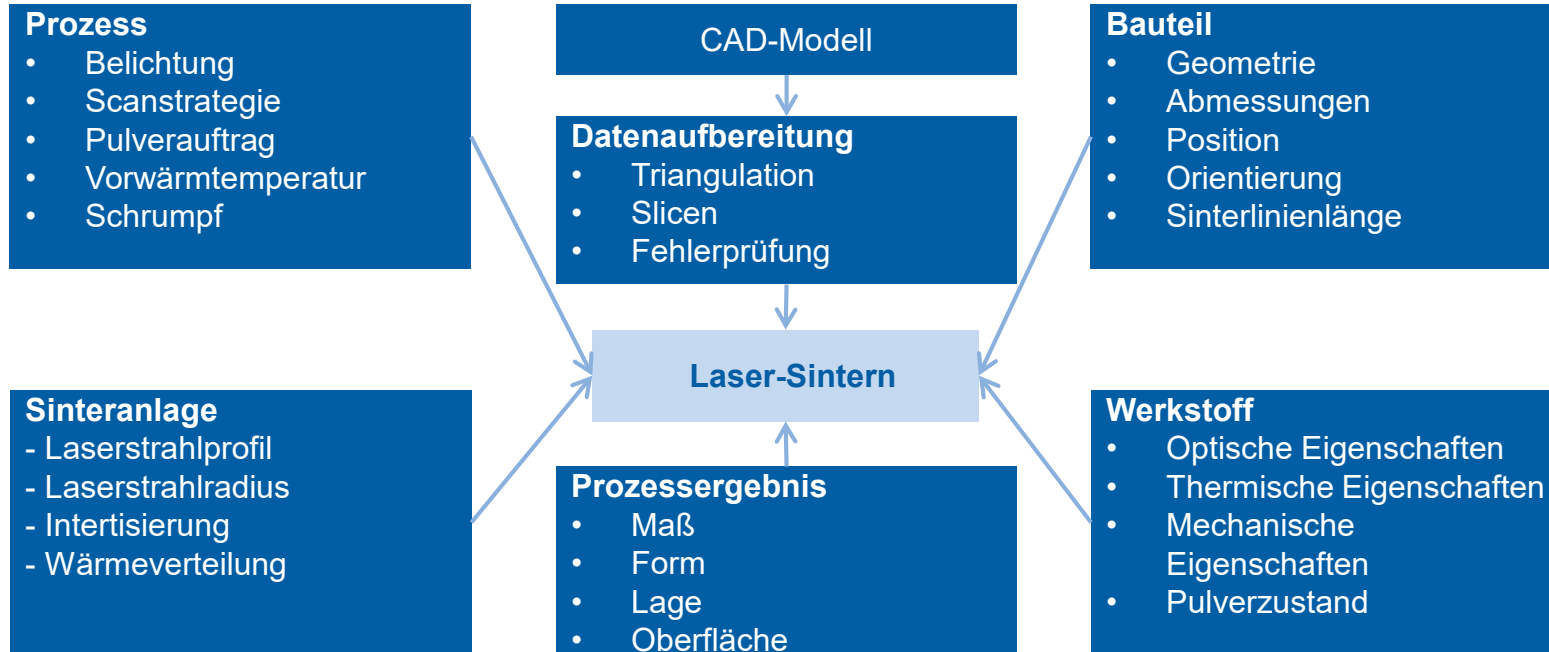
Prozess
• Belichtung
• Scanstrategie
• Pulverauftrag
• Vorwärmtemperatur
• Schrumpf

CAD-Modell

Datenaufbereitung
• Triangulation
• Slicen
• Fehlerprüfung

Bauteil
• Geometrie
• Abmessungen
• Position
• Orientierung
• Sinterlinienlänge

Laser-Sintern

Sinteranlage
- Laserstrahlprofil
- Laserstrahlradius
- Intertisierung
- Wärmeverteilung

Prozessergebnis
• Maß
• Form
• Lage
• Oberfläche

Werkstoff
• Optische Eigenschaften
• Thermische Eigenschaften
• Mechanische Eigenschaften
• Pulverzustand